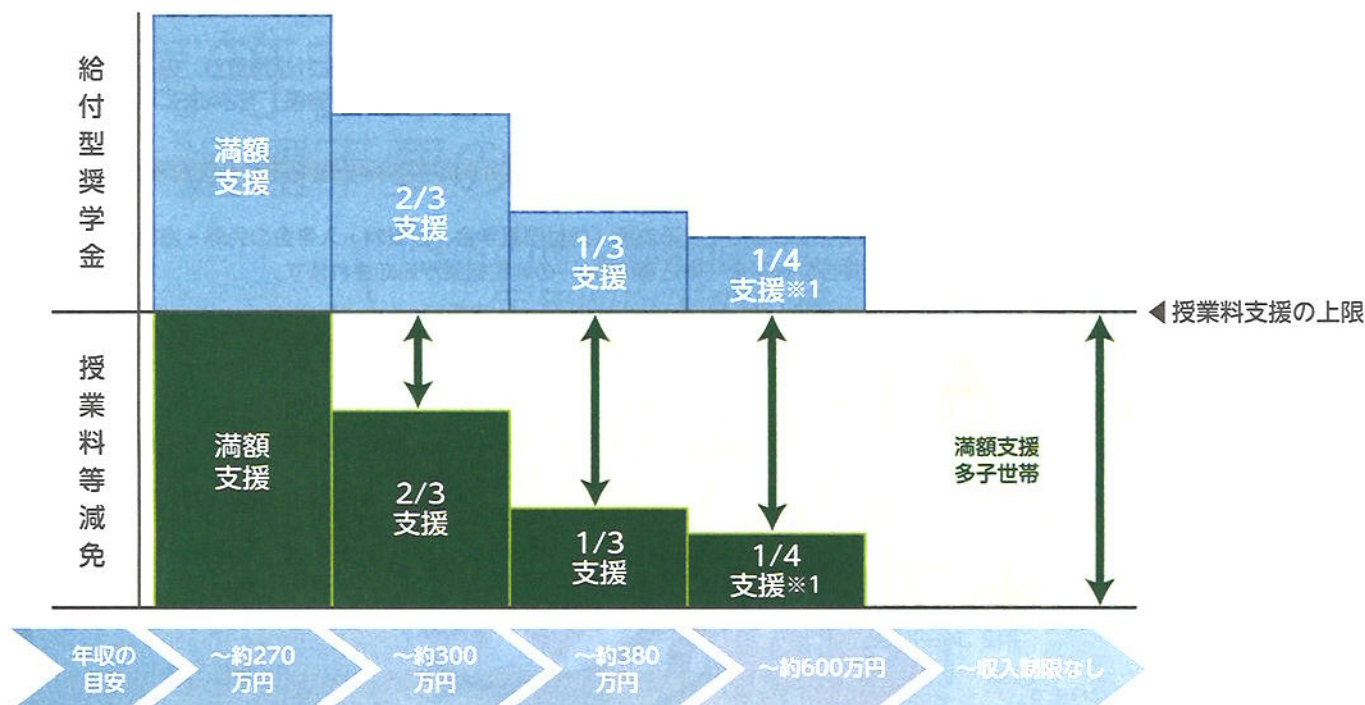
給付型奨学金

満額支援

2/3 支援

1/3 支援

1/4 支援※1

◀授業料支援の上限

授業料等減免

満額支援

2/3 支援

1/3 支援

1/4 支援※1

満額支援 多子世帯

年収の目安

～約270万円

～約300万円

～約380万円

～約600万円

～収入制限なし